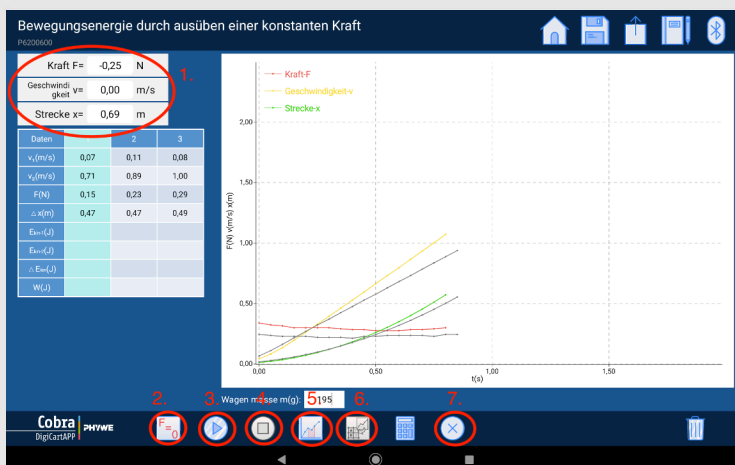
Bewegungsenergie durch ausüben einer konstanten Kraft
P6200600

Kraft F= -0,25 N
Geschwindigkeit v= 0,00 m/s
Strecke x= 0,69 m

1.

| Daten | 1 | 2 | 3 |
|---|---|---|---|
| $v_1$(m/s) | 0,07 | 0,11 | 0,08 |
| $v_2$(m/s) | 0,71 | 0,89 | 1,00 |
| F(N) | 0,15 | 0,23 | 0,29 |
| $\triangle$x(m) | 0,47 | 0,47 | 0,49 |
| $E_{kin1}$(J) | | | |
| $E_{kin2}$(J) | | | |
| $\triangle E_{kin}$(J) | | | |
| W(J) | | | |

Kraft-F
Geschwindigkeit-v
Strecke-x

2,00
1,50
1,00
0,50
0,00
F(N) v(m/s) x(m)
0,00
0,50
1,00
1,50
t(s)

Wagen masse m(g): 195

Cobra
DigiCartAPP
PHYWE

2. 3. 4. 5. 6. 7.